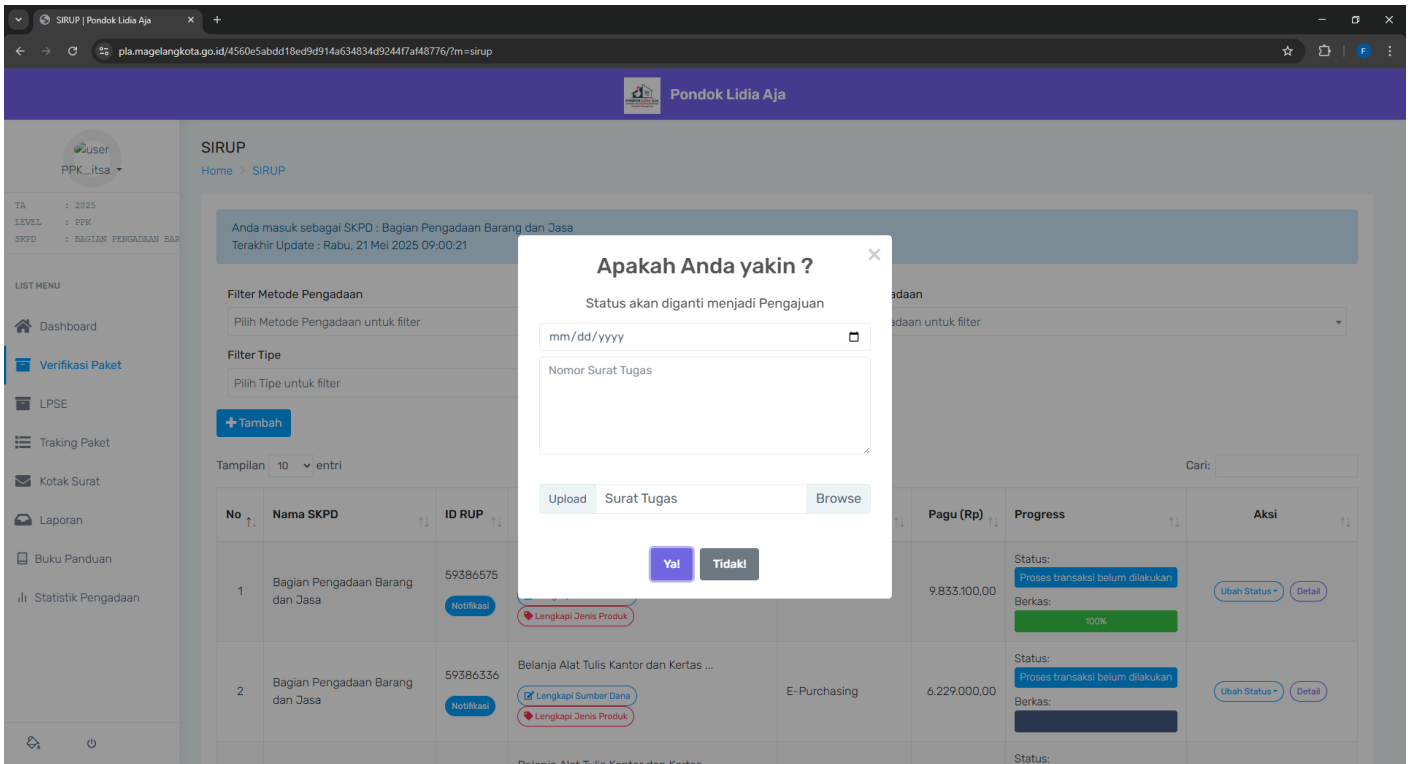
SIRUP | Pondok Lidia Aja

pla.magelangkota.go.id/4560e5abdd18ed9d914a634834d9244f7af48776/?m=sirup

Pondok Lidia Aja

user
PPK_itsa

TA : 2025
LEVEL : PPK
SKPD : BAGIAN PENGADAAN BAR

LIST MENU

Dashboard
Verifikasi Paket
LPSE
Traking Paket
Kotak Surat
Laporan
Buku Panduan
Statistik Pengadaan

SIRUP
Home > SIRUP

Anda masuk sebagai SKPD : Bagian Pengadaan Barang dan Jasa
Terakhir Update : Rabu, 21 Mei 2025 09:00:21

Filter Metode Pengadaan
Pilih Metode Pengadaan untuk filter
Filter Tipe
Pilih Tipe untuk filter
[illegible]adaan
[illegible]adaan untuk filter

+Tambah

Tampilan 10 entri
Cari:

| No | Nama SKPD | ID RUP | | | Pagu (Rp) | Progress | Aksi |
|---|---|---|---|---|---|---|---|
| 1 | Bagian Pengadaan Barang dan Jasa | 59386575 Notifikasi | Lengkapi Jenis Produk | | 9.833.100,00 | Status: Proses transaksi belum dilakukan Berkas: 100% | Ubah Status Detail |
| 2 | Bagian Pengadaan Barang dan Jasa | 59386336 Notifikasi | Belanja Alat Tulis Kantor dan Kertas ... Lengkapi Sumber Dana Lengkapi Jenis Produk | E-Purchasing | 6.229.000,00 | Status: Proses transaksi belum dilakukan Berkas: | Ubah Status Detail |

Status:

Apakah Anda yakin ?
Status akan diganti menjadi Pengajuan
mm/dd/yyyy
Nomor Surat Tugas
Upload Surat Tugas Browse
Ya! Tidak!